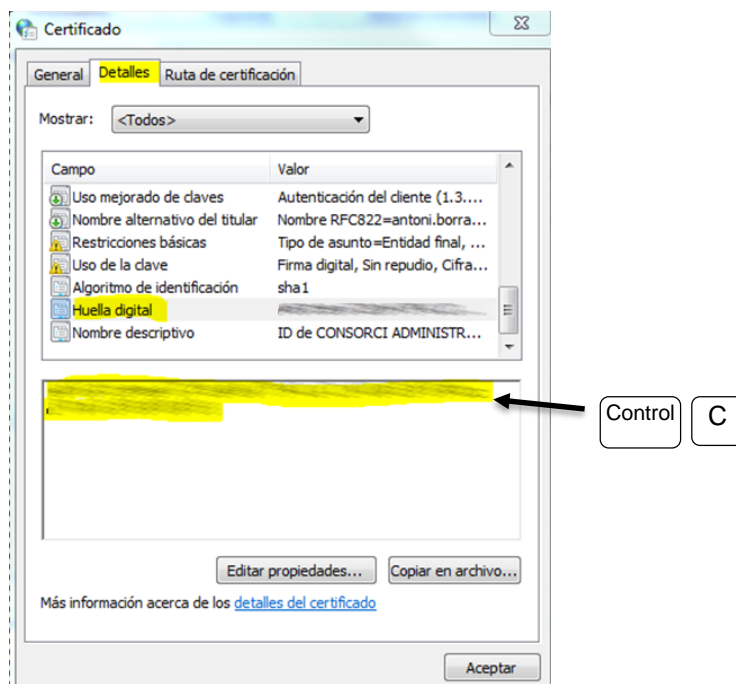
Certificado

General | Detalles | Ruta de certificación

Mostrar: <Todos>

| Campo | Valor |
|---|---|
| Uso mejorado de claves | Autenticación del cliente (1.3.... |
| Nombre alternativo del titular | Nombre RFC822=antoni.borra... |
| Restricciones básicas | Tipo de asunto=Entidad final, ... |
| Uso de la clave | Firma digital, Sin repudio, Cifra... |
| Algoritmo de identificación | sha1 |
| Huella digital | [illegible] |
| Nombre descriptivo | ID de CONSORCI ADMINISTR... |

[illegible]

Control C

Editar propiedades... Copiar en archivo...

Más información acerca de los detalles del certificado

Aceptar